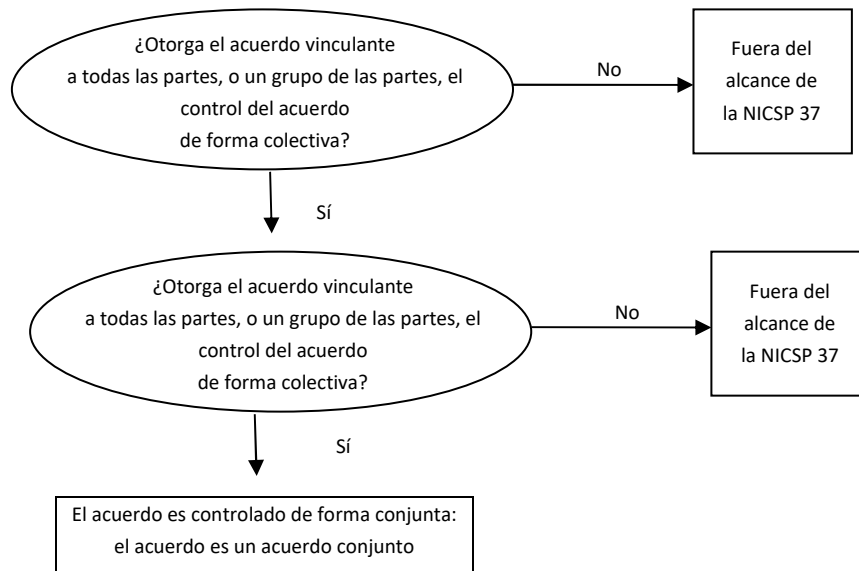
¿Otorga el acuerdo vinculante a todas las partes, o un grupo de las partes, el control del acuerdo de forma colectiva?

No

Fuera del alcance de la NICSP 37

Sí

¿Otorga el acuerdo vinculante a todas las partes, o un grupo de las partes, el control del acuerdo de forma colectiva?

No

Fuera del alcance de la NICSP 37

Sí

El acuerdo es controlado de forma conjunta: el acuerdo es un acuerdo conjunto